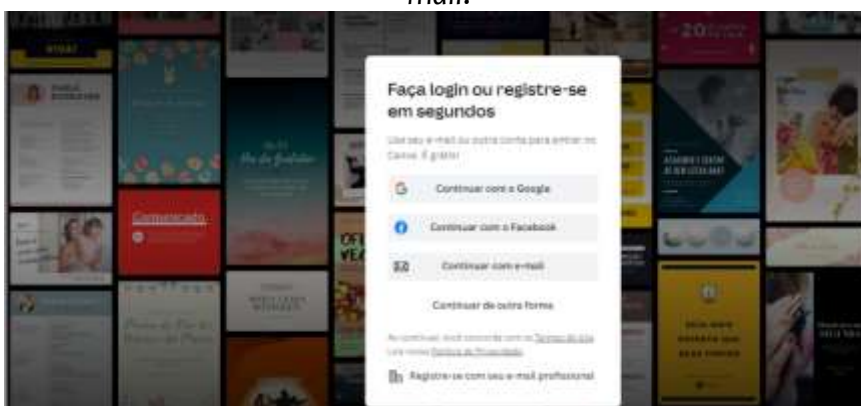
mail.

Faça login ou registre-se em segundos

Use seu e-mail ou outra conta para entrar no Canva. É grátis!

Continuar com o Google

Continuar com o Facebook

Continuar com e-mail

Continuar de outra forma

Ao continuar, você concorda com os Termos de Uso. Leia nossa Política de Privacidade.

Registre-se com seu e-mail profissional